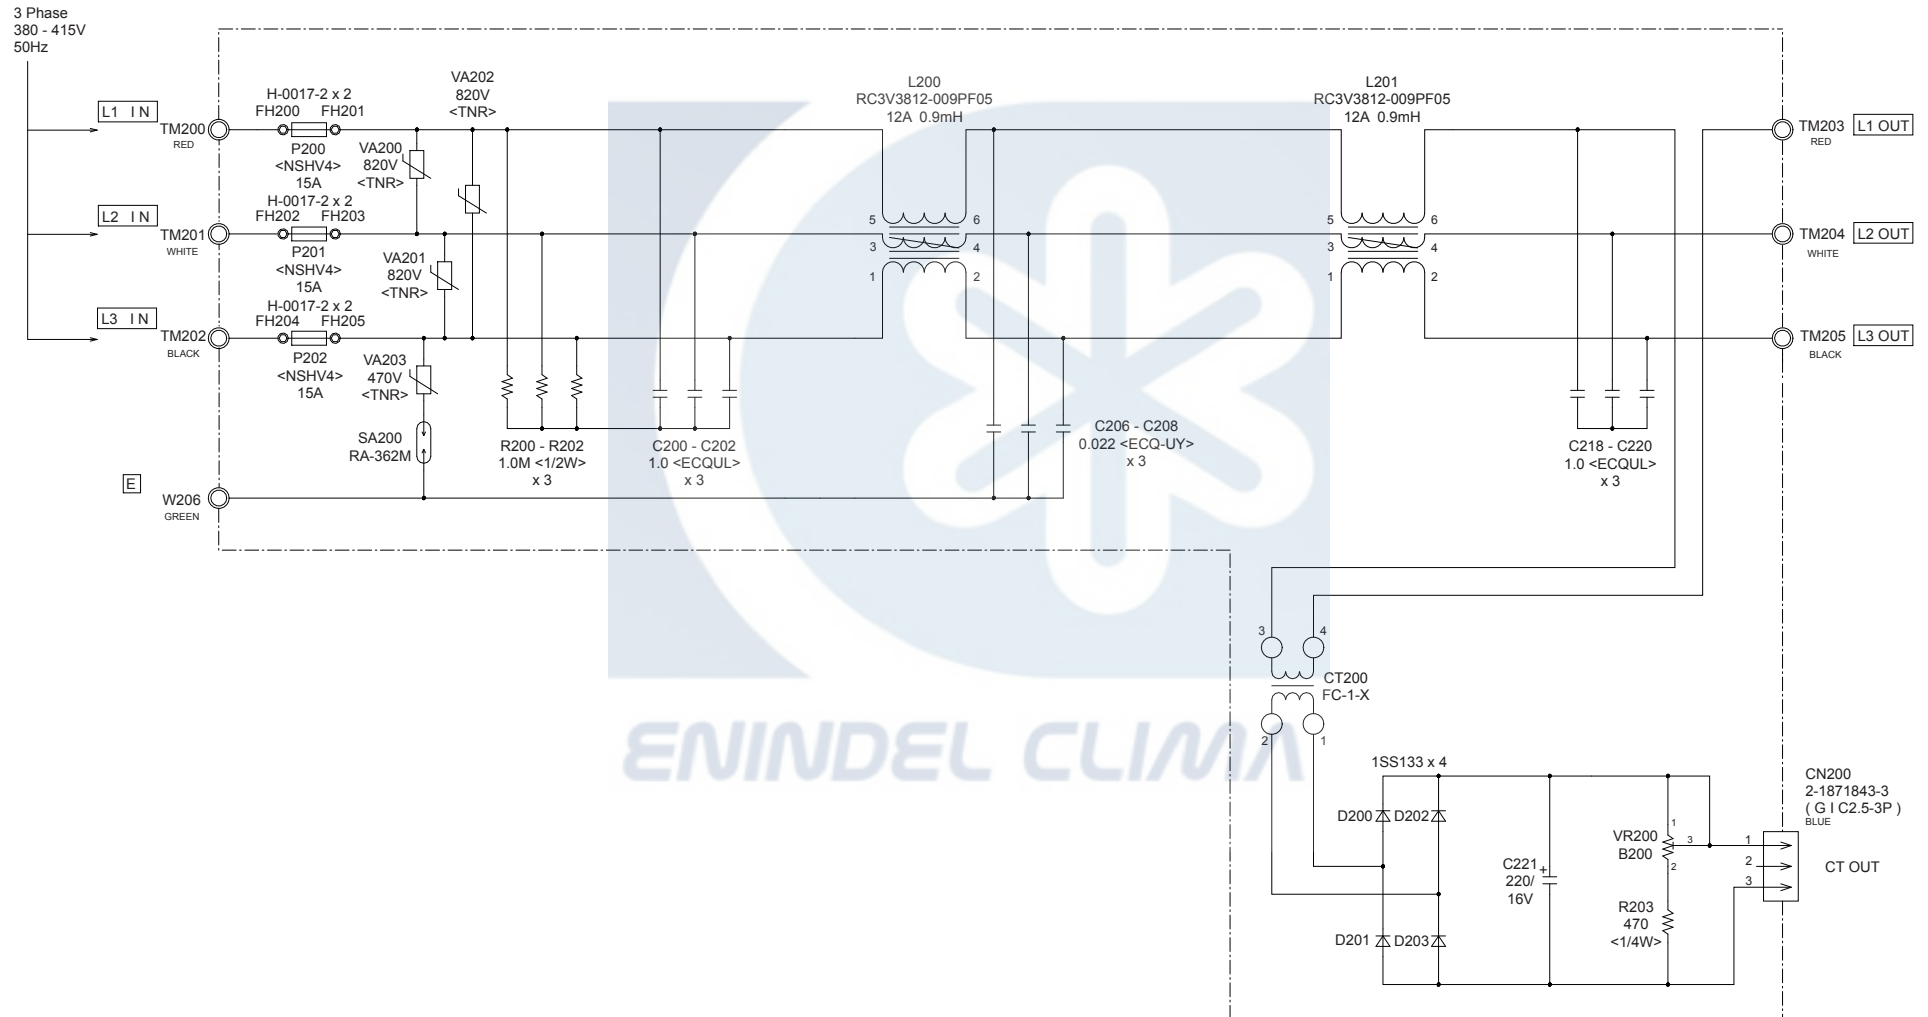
3 Phase
380 - 415V
50Hz

L1 IN
TM200
RED
H-0017-2 x 2
FH200 FH201
P200
<NSHV4>
15A
VA200
820V
<TNR>
VA202
820V
<TNR>

L2 IN
TM201
WHITE
H-0017-2 x 2
FH202 FH203
P201
<NSHV4>
15A
VA201
820V
<TNR>

L3 IN
TM202
BLACK
H-0017-2 x 2
FH204 FH205
P202
<NSHV4>
15A
VA203
470V
<TNR>

SA200
RA-362M

E
W206
GREEN

R200 - R202
1.0M <1/2W>
x 3

C200 - C202
1.0 <ECQUL>
x 3

L200
RC3V3812-009PF05
12A 0.9mH
5 6
3 4
1 2

C206 - C208
0.022 <ECQ-UY>
x 3

L201
RC3V3812-009PF05
12A 0.9mH
5 6
3 4
1 2

C218 - C220
1.0 <ECQUL>
x 3

TM203 L1 OUT
RED
TM204 L2 OUT
WHITE
TM205 L3 OUT
BLACK

3 4
CT200
FC-1-X
2 1

ENINDEL CLIMA

1SS133 x 4
D200 D202
D201 D203
C221
220/
16V
VR200
B200
1 3 2
R203
470
<1/4W>

CN200
2-1871843-3
( G I C2.5-3P )
BLUE
1
2
3
CT OUT